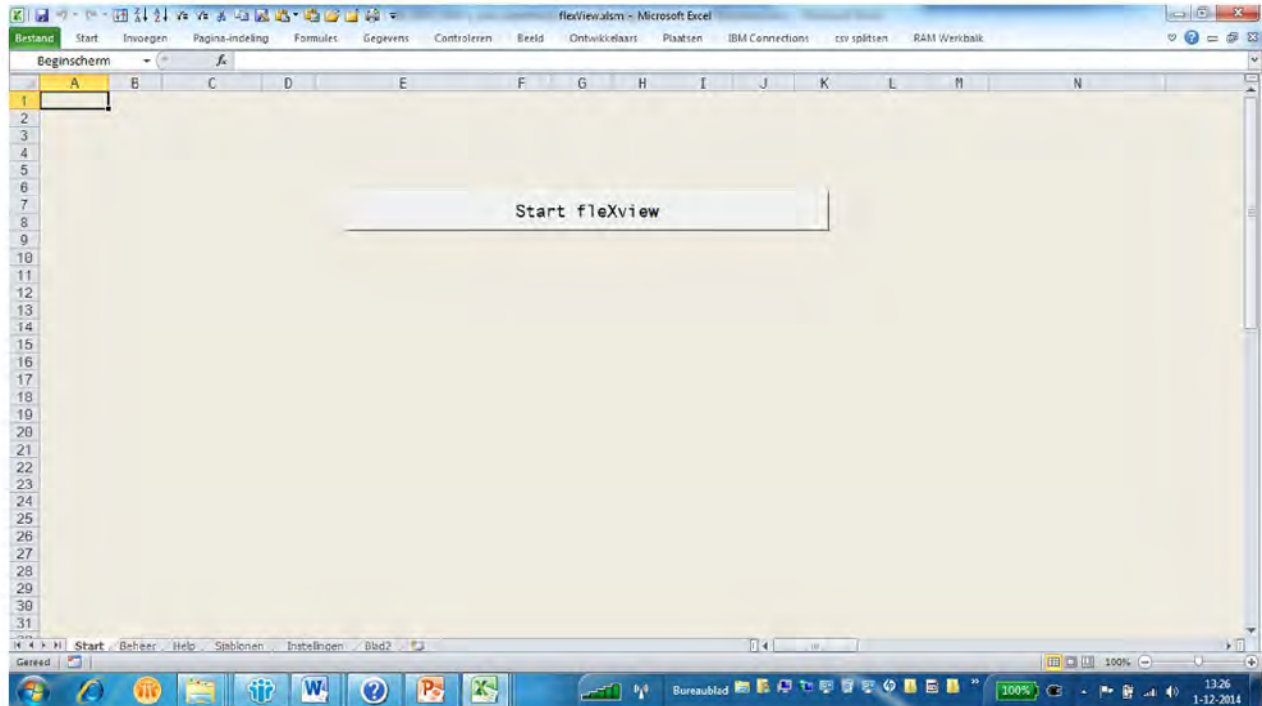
flexView.alsm - Microsoft Excel

Bestand Start Invoegen Pagina-indeling Formules Gegevens Controleren Beeld Ontwikkelaars Plaatsen IBM Connections csv splitsen RAM Werkbalk

Beginscherm $f_x$

| | A | B | C | D | E | F | G | H | I | J | K | L | M | N |
|---|---|---|---|---|---|---|---|---|---|---|---|---|---|---|
| 1 | | | | | | | | | | | | | | |
| 2 | | | | | | | | | | | | | | |
| 3 | | | | | | | | | | | | | | |
| 4 | | | | | | | | | | | | | | |
| 5 | | | | | | | | | | | | | | |
| 6 | | | | | | | | | | | | | | |
| 7 | | | | | | | | | | | | | | |
| 8 | | | | | | | | | | | | | | |
| 9 | | | | | | | | | | | | | | |
| 10 | | | | | | | | | | | | | | |
| 11 | | | | | | | | | | | | | | |
| 12 | | | | | | | | | | | | | | |
| 13 | | | | | | | | | | | | | | |
| 14 | | | | | | | | | | | | | | |
| 15 | | | | | | | | | | | | | | |
| 16 | | | | | | | | | | | | | | |
| 17 | | | | | | | | | | | | | | |
| 18 | | | | | | | | | | | | | | |
| 19 | | | | | | | | | | | | | | |
| 20 | | | | | | | | | | | | | | |
| 21 | | | | | | | | | | | | | | |
| 22 | | | | | | | | | | | | | | |
| 23 | | | | | | | | | | | | | | |
| 24 | | | | | | | | | | | | | | |
| 25 | | | | | | | | | | | | | | |
| 26 | | | | | | | | | | | | | | |
| 27 | | | | | | | | | | | | | | |
| 28 | | | | | | | | | | | | | | |
| 29 | | | | | | | | | | | | | | |
| 30 | | | | | | | | | | | | | | |
| 31 | | | | | | | | | | | | | | |

Start fleXview

Start Beheer Help Sjablonen Instellingen Blad2

Gereed 100%

Bureaublad 100% 13:26 1-12-2014